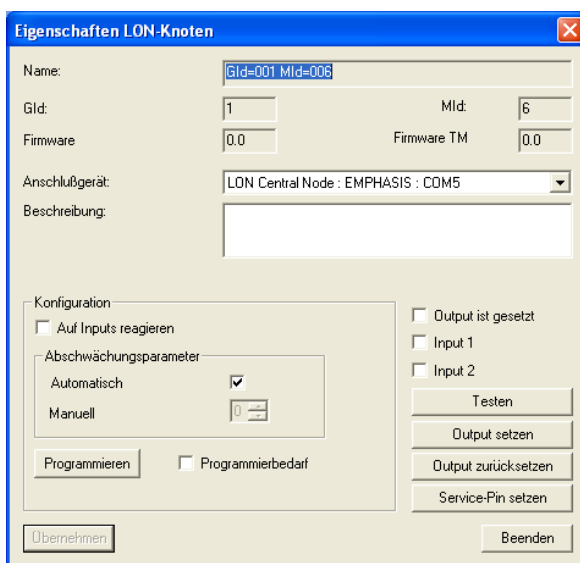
Eigenschaften LON-Knoten

Name: GId=001 MId=006

GId: 1
MId: 6

Firmware 0.0
Firmware TM 0.0

Anschlußgerät: LON Central Node : EMPHASIS : COM5

Beschreibung:

Konfiguration
Auf Inputs reagieren

Abschwächungsparameter
Automatisch
Manuell 0

Programmieren
Programmierbedarf

Output ist gesetzt
Input 1
Input 2

Testen
Output setzen
Output zurücksetzen
Service-Pin setzen

Übernehmen
Beenden